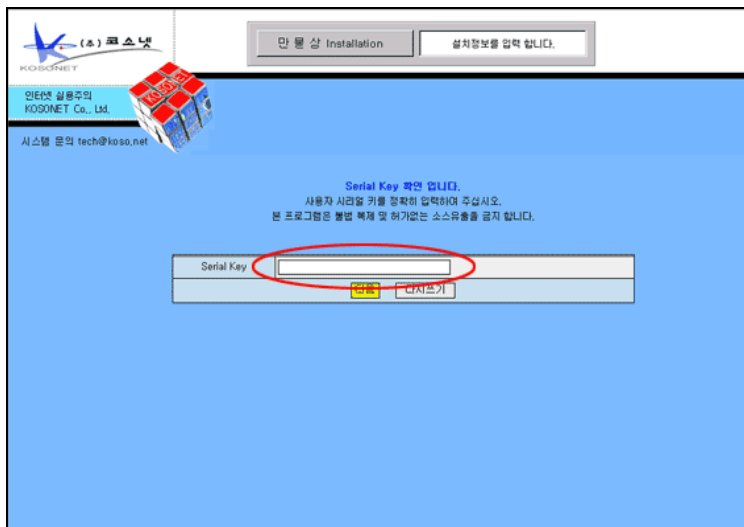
(주) 코소넷
KOSONET

만 물 상 Installation

설치정보를 입력 합니다.

인터넷 실용주의
KOSONET Co., Ltd.

시스템 문의 tech@koso.net

Serial Key 확인 입니다.
사용자 시리얼 키를 정확히 입력하여 주십시오.
본 프로그램은 불법 복제 및 허가없는 소스유출을 금지 합니다.

| Serial Key | |
|---|---|
| 입력 | 다시쓰기 |